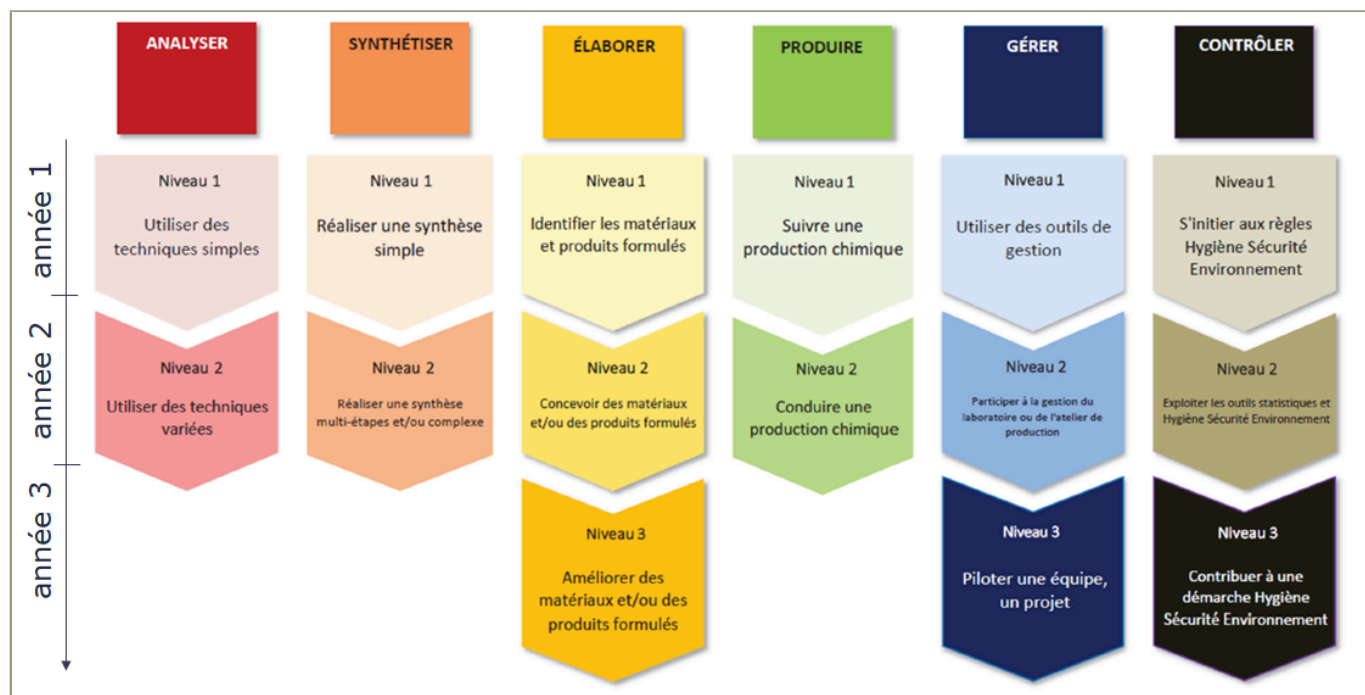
ANALYSER
SYNTHÉTISER
ÉLABORER
PRODUIRE
GÉRER
CONTRÔLER

année 1
année 2
année 3

Niveau 1
Utiliser des techniques simples

Niveau 2
Utiliser des techniques variées

Niveau 1
Réaliser une synthèse simple

Niveau 2
Réaliser une synthèse multi-étapes et/ou complexe

Niveau 1
Identifier les matériaux et produits formulés

Niveau 2
Concevoir des matériaux et/ou des produits formulés

Niveau 3
Améliorer des matériaux et/ou des produits formulés

Niveau 1
Suivre une production chimique

Niveau 2
Conduire une production chimique

Niveau 1
Utiliser des outils de gestion

Niveau 2
Participer à la gestion du laboratoire ou de l'atelier de production

Niveau 3
Piloter une équipe, un projet

Niveau 1
S'initier aux règles Hygiène Sécurité Environnement

Niveau 2
Exploiter les outils statistiques et Hygiène Sécurité Environnement

Niveau 3
Contribuer à une démarche Hygiène Sécurité Environnement